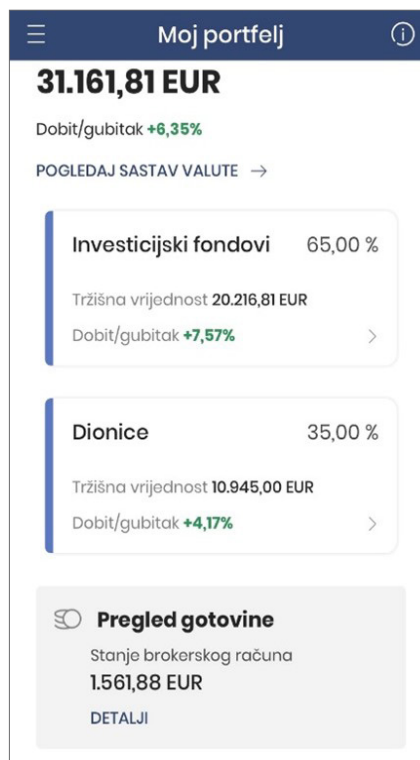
Moj portfelj

31.161,81 EUR

Dobit/gubitak +6,35%

POGLEDAJ SASTAV VALUTE →

Investicijski fondovi 65,00 %

Tržišna vrijednost 20.216,81 EUR

Dobit/gubitak +7,57%

Dionice 35,00 %

Tržišna vrijednost 10.945,00 EUR

Dobit/gubitak +4,17%

Pregled gotovine

Stanje brokerskog računa

1.561,88 EUR

DETALJI